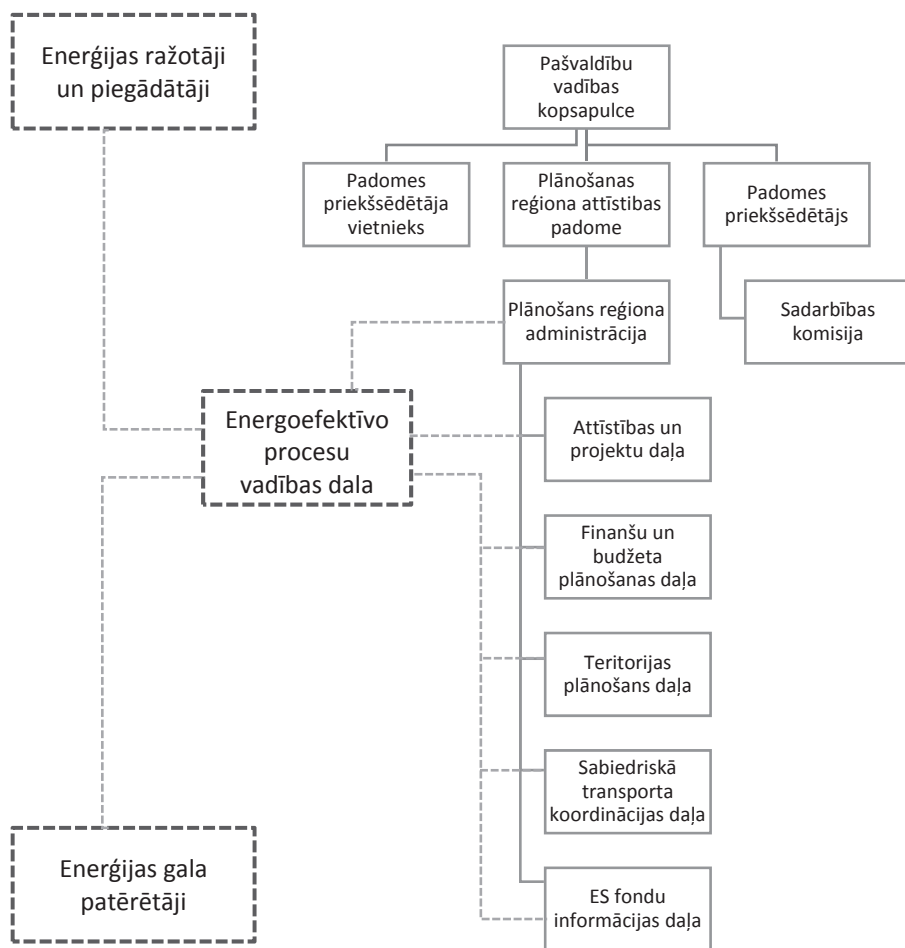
Enerģijas ražotāji un piegādātāji

Pašvaldību vadības kopsapulce

Padomes priekšsēdētāja vietnieks

Plānošanas reģiona attīstibas padome

Padomes priekšsēdētājs

Plānošans reģiona administrācija

Sadarbības komisija

Energoefektīvo procesu vadības dala

Attīstības un projektu daļa

Finanšu un budžeta plānošanas daļa

Teritorijas plānošans daļa

Sabiedriskā transporta koordinācijas daļa

ES fondu informācijas daļa

Enerģijas gala patērētāji